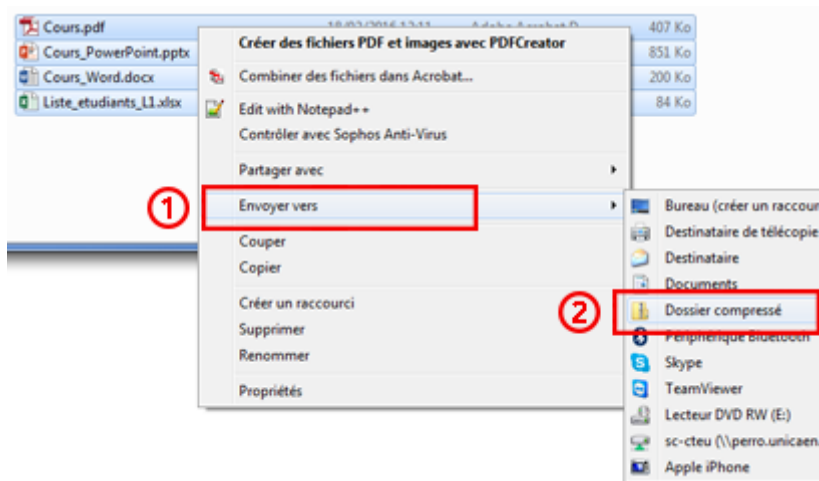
Cours.pdf 10/02/2016 12:11 Adobe Acrobat D 407 Ko
Cours_PowerPoint.pptx 851 Ko
Cours_Word.docx 200 Ko
Liste_etudiants_L1.xlsx 84 Ko

Créer des fichiers PDF et images avec PDFCreator
Combiner des fichiers dans Acrobat...
Edit with Notepad++
Contrôler avec Sophos Anti-Virus
Partager avec
Envoyer vers
Couper
Copier
Créer un raccourci
Supprimer
Renommer
Propriétés

Bureau (créer un raccour
Destinataire de télécopie
Destinataire
Documents
Dossier compressé
Périphérique Bluetooth
Skype
TeamViewer
Lecteur DVD RW (E:)
sc-cteu (\\perro.unicaen
Apple iPhone

1
2